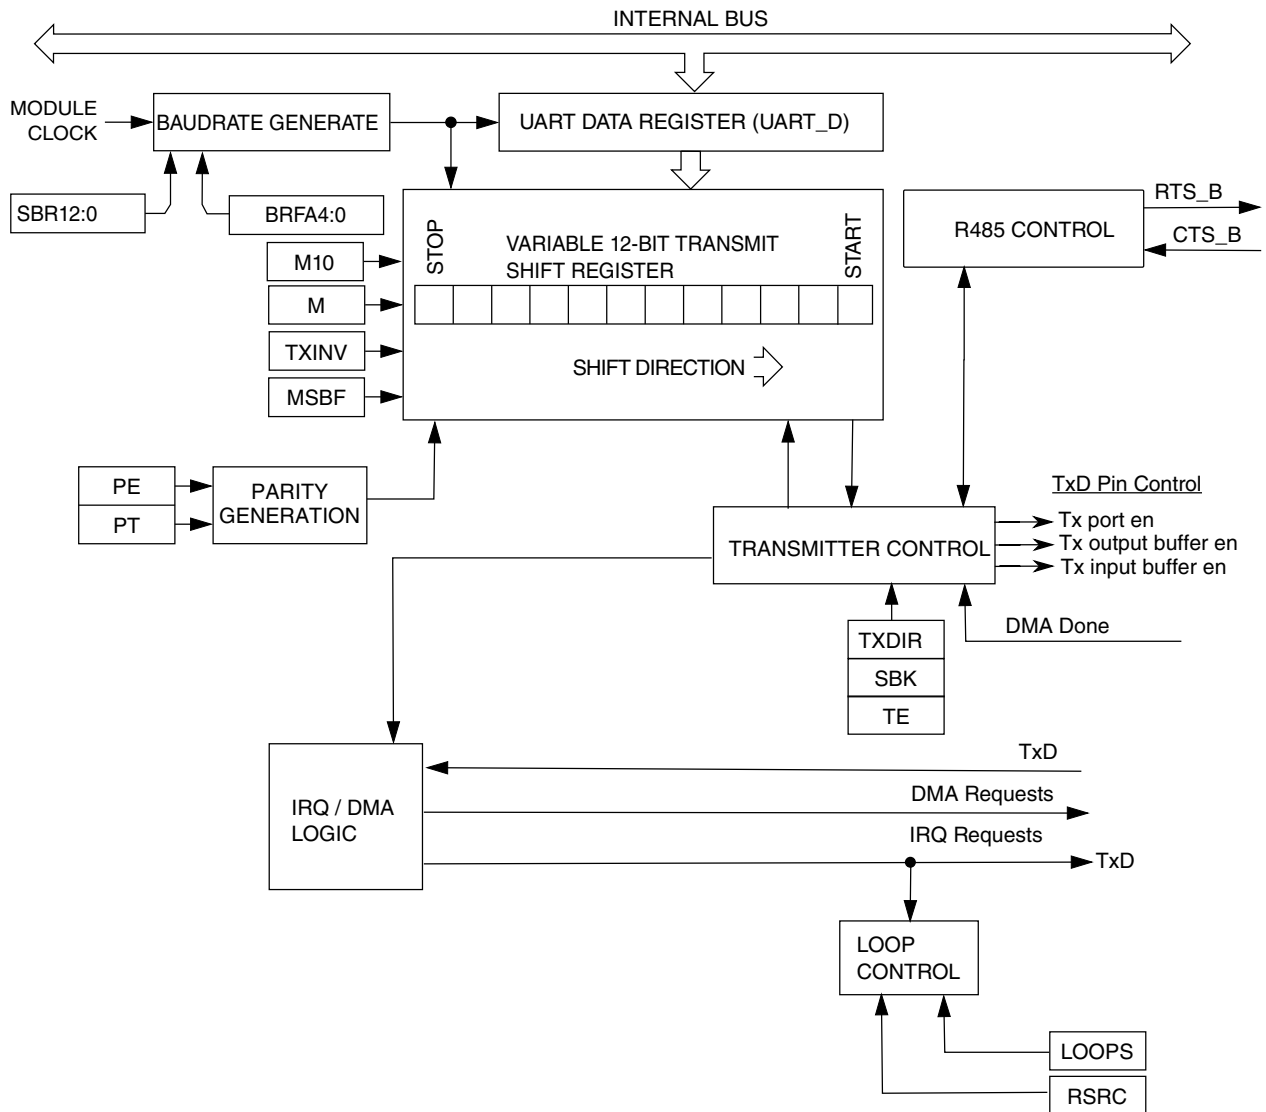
INTERNAL BUS

MODULE CLOCK

BAUDRATE GENERATE

UART DATA REGISTER (UART_D)

SBR12:0

BRFA4:0

M10

M

TXINV

MSBF

STOP

VARIABLE 12-BIT TRANSMIT SHIFT REGISTER

START

SHIFT DIRECTION

R485 CONTROL

RTS_B

CTS_B

PE

PT

PARITY GENERATION

TxD Pin Control

TRANSMITTER CONTROL

Tx port en

Tx output buffer en

Tx input buffer en

TXDIR

SBK

TE

DMA Done

IRQ / DMA LOGIC

TxD

DMA Requests

IRQ Requests

TxD

LOOP CONTROL

LOOPS

RSRC